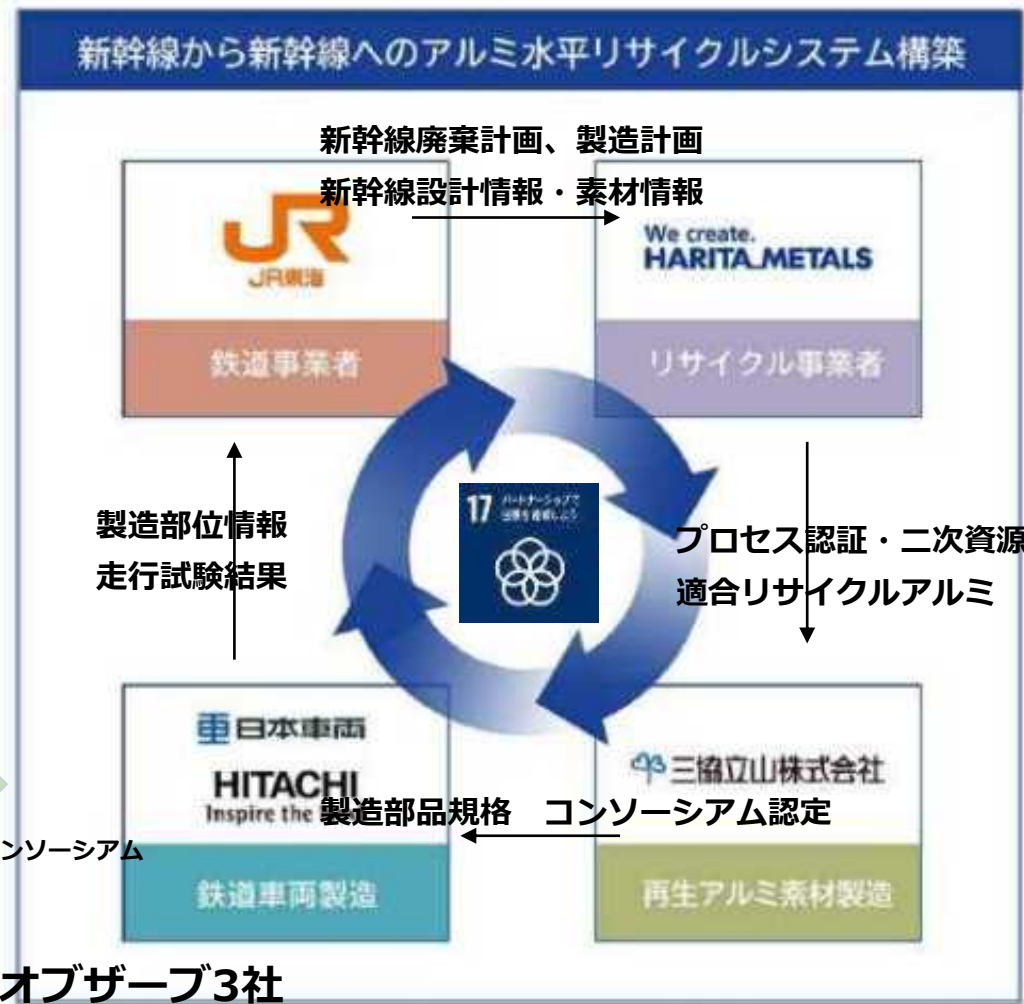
新幹線から新幹線へのアルミ水平リサイクルシステム構築

新幹線廃棄計画、製造計画
新幹線設計情報・素材情報

JR東海

鉄道事業者

We create.
HARITA METALS

リサイクル事業者

17 パートナーシップで目標を達成しよう

製造部位情報
走行試験結果

プロセス認証・二次資源
適合リサイクルアルミ

日本車両
HITACHI
Inspire the

製造部品規格　コンソーシアム認定

三協立山株式会社

ンソーシアム

鉄道車両製造

再生アルミ素材製造

オブザーブ3社